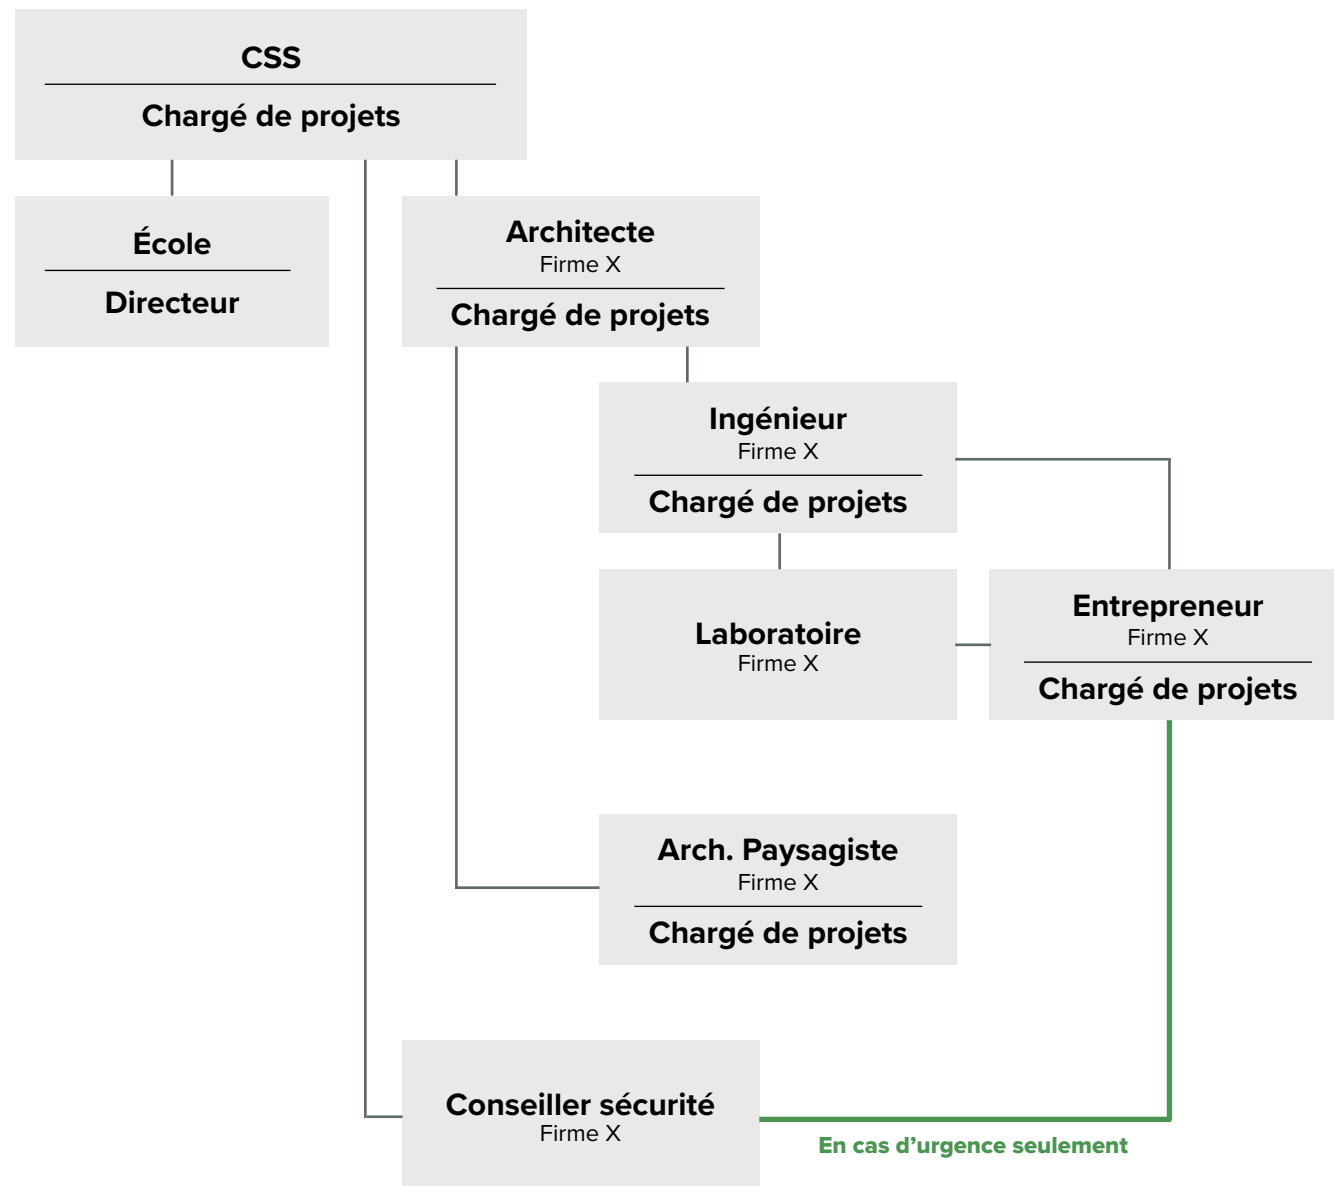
CSS
Chargé de projets

École
Directeur

Architecte
Firme X
Chargé de projets

Ingénieur
Firme X
Chargé de projets

Laboratoire
Firme X

Entrepreneur
Firme X
Chargé de projets

Arch. Paysagiste
Firme X
Chargé de projets

Conseiller sécurité
Firme X

En cas d'urgence seulement